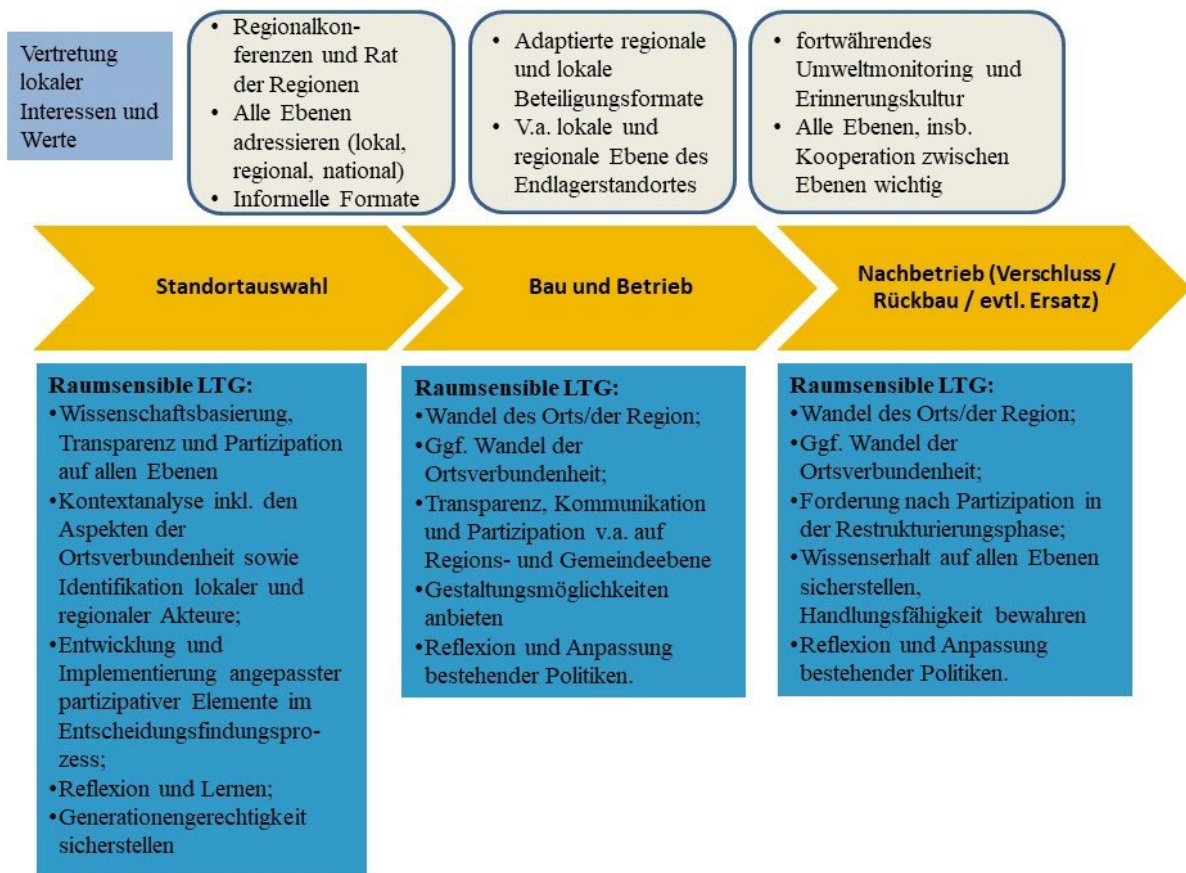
Vertretung lokaler Interessen und Werte

• Regionalkonferenzen und Rat der Regionen
• Alle Ebenen adressieren (lokal, regional, national)
• Informelle Formate

• Adaptierte regionale und lokale Beteiligungsformate
• V.a. lokale und regionale Ebene des Endlagerstandortes

• fortwährendes Umweltmonitoring und Erinnerungskultur
• Alle Ebenen, insb. Kooperation zwischen Ebenen wichtig

Standortauswahl

Bau und Betrieb

Nachbetrieb (Verschluss / Rückbau / evtl. Ersatz)

Raumsensible LTG:
•Wissenschaftsbasierung, Transparenz und Partizipation auf allen Ebenen
•Kontextanalyse inkl. den Aspekten der Ortsverbundenheit sowie Identifikation lokaler und regionaler Akteure;
•Entwicklung und Implementierung angepasster partizipativer Elemente im Entscheidungsfindungsprozess;
•Reflexion und Lernen;
•Generationengerechtigkeit sicherstellen

Raumsensible LTG:
•Wandel des Orts/der Region;
•Ggf. Wandel der Ortsverbundenheit;
•Transparenz, Kommunikation und Partizipation v.a. auf Regions- und Gemeindeebene
•Gestaltungsmöglichkeiten anbieten
•Reflexion und Anpassung bestehender Politiken.

Raumsensible LTG:
•Wandel des Orts/der Region;
•Ggf. Wandel der Ortsverbundenheit;
•Forderung nach Partizipation in der Restrukturierungsphase;
•Wissenserhalt auf allen Ebenen sicherstellen, Handlungsfähigkeit bewahren
•Reflexion und Anpassung bestehender Politiken.